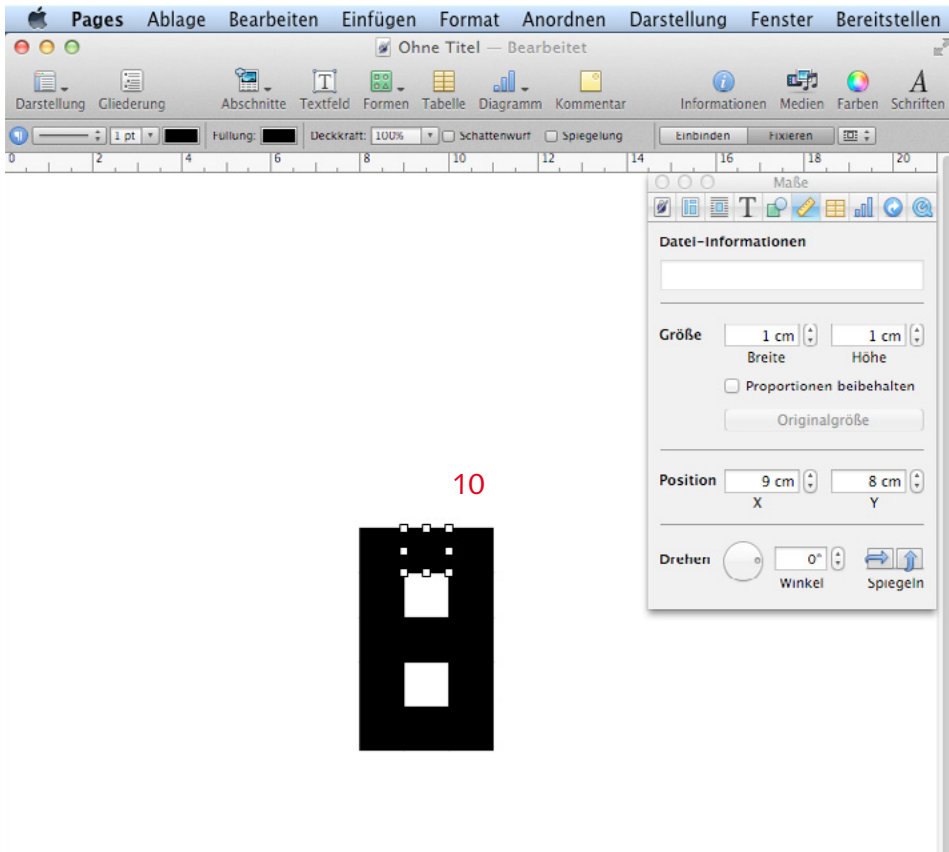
Pages Ablage Bearbeiten Einfügen Format Anordnen Darstellung Fenster Bereitstellen

Ohne Titel — Bearbeitet

Darstellung Gliederung Abschnitte Textfeld Formen Tabelle Diagramm Kommentar Informationen Medien Farben Schriften

1 pt Füllung: Deckkraft: 100% Schattenwurf Spiegelung Einbinden Fixieren

0 2 4 6 8 10 12 14 16 18 20

Maße

Datei-Informationen

Größe 1 cm 1 cm
Breite Höhe
Proportionen beibehalten
Originalgröße

Position 9 cm 8 cm
X Y

Drehen 0° Winkel Spiegeln

10